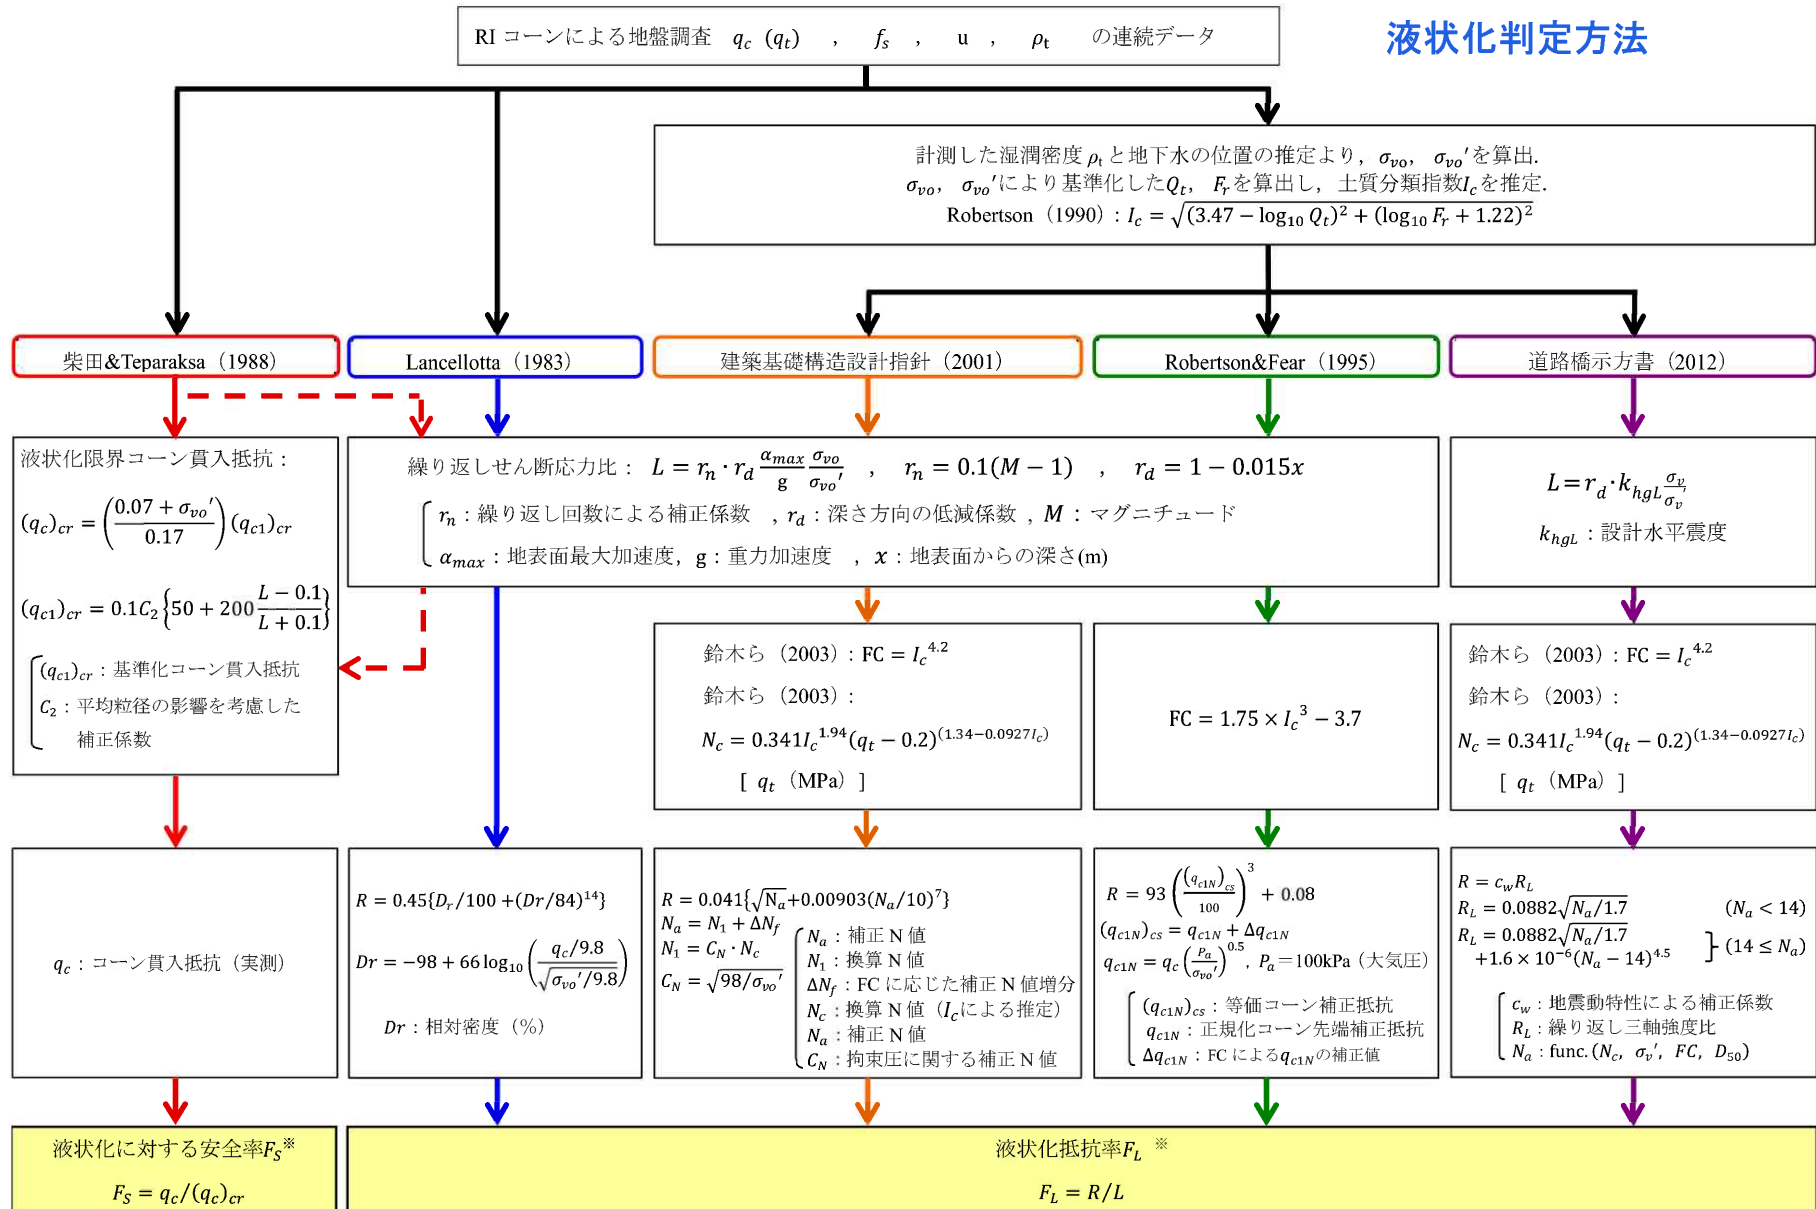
RI コーンによる地盤調査 $q_c$ ($q_t$) , $f_s$ , u , $\rho_t$ の連続データ

液状化判定方法

計測した湿潤密度$\rho_t$と地下水の位置の推定より，$\sigma_{vo}$，$\sigma_{vo}'$を算出．
$\sigma_{vo}$，$\sigma_{vo}'$により基準化した$Q_t$，$F_r$を算出し，土質分類指数$I_c$を推定．
Robertson（1990）：$I_c = \sqrt{(3.47 - \log_{10} Q_t)^2 + (\log_{10} F_r + 1.22)^2}$

柴田&Teparaksa（1988）

Lancellotta（1983）

建築基礎構造設計指針（2001）

Robertson&Fear（1995）

道路橋示方書（2012）

液状化限界コーン貫入抵抗：

$(q_c)_{cr} = \left(\frac{0.07 + \sigma_{vo}'}{0.17}\right)(q_{c1})_{cr}$

$(q_{c1})_{cr} = 0.1C_2\left\{50 + 200\frac{L-0.1}{L+0.1}\right\}$

$(q_{c1})_{cr}$：基準化コーン貫入抵抗
$C_2$：平均粒径の影響を考慮した補正係数

繰り返しせん断応力比： $L = r_n \cdot r_d \frac{\alpha_{max}}{g}\frac{\sigma_{vo}}{\sigma_{vo}'}$ , $r_n = 0.1(M-1)$ , $r_d = 1 - 0.015x$

$r_n$：繰り返し回数による補正係数 ，$r_d$：深さ方向の低減係数 ，$M$：マグニチュード
$\alpha_{max}$：地表面最大加速度，g：重力加速度 ，$x$：地表面からの深さ(m)

$L = r_d \cdot k_{hgL}\frac{\sigma_v}{\sigma_v'}$

$k_{hgL}$：設計水平震度

鈴木ら（2003）：FC = $I_c^{4.2}$
鈴木ら（2003）：
$N_c = 0.341 I_c^{1.94}(q_t - 0.2)^{(1.34-0.0927I_c)}$
[ $q_t$（MPa）]

FC = $1.75 \times I_c^3 - 3.7$

鈴木ら（2003）：FC = $I_c^{4.2}$
鈴木ら（2003）：
$N_c = 0.341 I_c^{1.94}(q_t - 0.2)^{(1.34-0.0927I_c)}$
[ $q_t$（MPa）]

$q_c$：コーン貫入抵抗（実測）

$R = 0.45\{D_r/100 + (Dr/84)^{14}\}$

$Dr = -98 + 66\log_{10}\left(\frac{q_c/9.8}{\sqrt{\sigma_{vo}'/9.8}}\right)$

$Dr$：相対密度（%）

$R = 0.041\{\sqrt{N_a} + 0.00903(N_a/10)^7\}$
$N_a = N_1 + \Delta N_f$
$N_1 = C_N \cdot N_c$
$C_N = \sqrt{98/\sigma_{vo}'}$

$N_a$：補正 N 値
$N_1$：換算 N 値
$\Delta N_f$：FC に応じた補正 N 値増分
$N_c$：換算 N 値（$I_c$による推定）
$N_a$：補正 N 値
$C_N$：拘束圧に関する補正 N 値

$R = 93\left(\frac{(q_{c1N})_{cs}}{100}\right)^3 + 0.08$
$(q_{c1N})_{cs} = q_{c1N} + \Delta q_{c1N}$
$q_{c1N} = q_c\left(\frac{P_a}{\sigma_{vo}'}\right)^{0.5}$，$P_a$=100kPa（大気圧）

$(q_{c1N})_{cs}$：等価コーン補正抵抗
$q_{c1N}$：正規化コーン先端補正抵抗
$\Delta q_{c1N}$：FC による$q_{c1N}$の補正値

$R = c_w R_L$
$R_L = 0.0882\sqrt{N_a/1.7}$ $(N_a < 14)$
$R_L = 0.0882\sqrt{N_a/1.7}$
$+1.6 \times 10^{-6}(N_a - 14)^{4.5}$ $(14 \leq N_a)$

$c_w$：地震動特性による補正係数
$R_L$：繰り返し三軸強度比
$N_a$：func.($N_c$，$\sigma_v'$，$FC$，$D_{50}$)

液状化に対する安全率$F_S$※
$F_S = q_c/(q_c)_{cr}$

液状化抵抗率$F_L$ ※
$F_L = R/L$